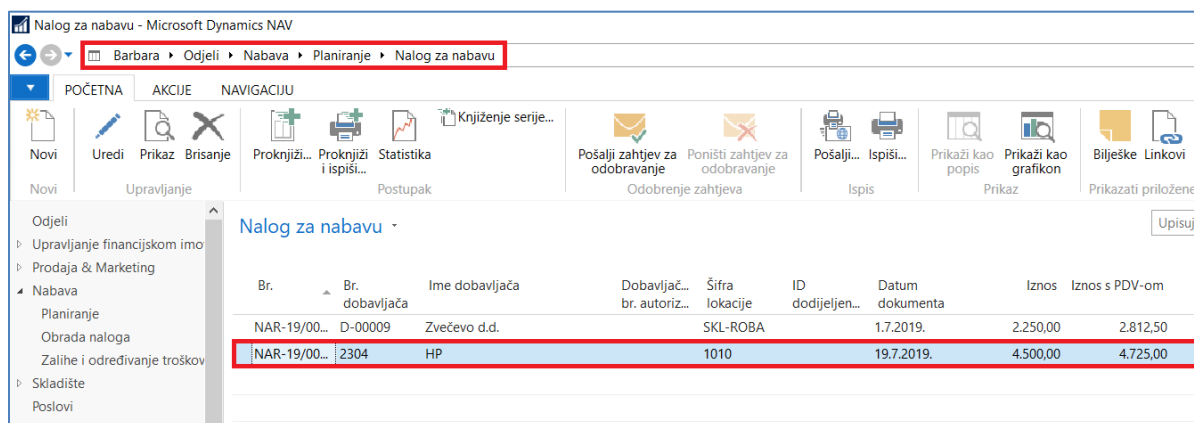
Nalog za nabavu - Microsoft Dynamics NAV

Barbara ▸ Odjeli ▸ Nabava ▸ Planiranje ▸ Nalog za nabavu

POČETNA AKCIJE NAVIGACIJU

Novi
Novi

Uredi Prikaz Brisanje
Upravljanje

Proknjiži... Proknjiži i ispiši... Statistika Knjiženje serije...
Postupak

Pošalji zahtjev za odobravanje Poništi zahtjev za odobravanje
Odobrenje zahtjeva

Pošalji... Ispiši...
Ispis

Prikaži kao popis Prikaži kao grafikon
Prikaz

Bilješke Linkovi
Prikazati priložene

Odjeli
Upravljanje financijskom imo
Prodaja & Marketing
Nabava
Planiranje
Obrada naloga
Zalihe i određivanje troškov
Skladište
Poslovi

Nalog za nabavu

Upisuj

| Br. | Br. dobavljača | Ime dobavljača | Dobavljač... br. autoriz... | Šifra lokacije | ID dodijeljen... | Datum dokumenta | Iznos | Iznos s PDV-om |
|---|---|---|---|---|---|---|---|---|
| NAR-19/00... | D-00009 | Zvečevo d.d. | | SKL-ROBA | | 1.7.2019. | 2.250,00 | 2.812,50 |
| NAR-19/00... | 2304 | HP | | 1010 | | 19.7.2019. | 4.500,00 | 4.725,00 |